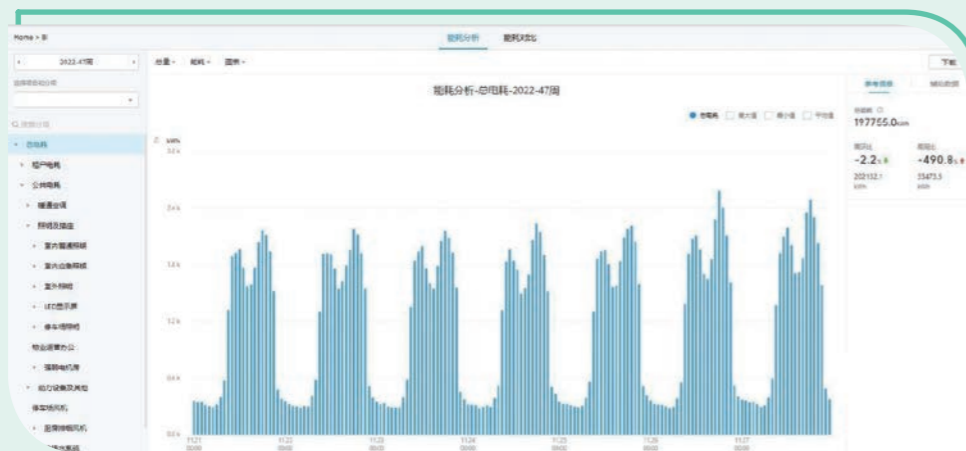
Home > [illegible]

能耗分析 能耗对比

2022-47周

总量 能耗 图表

下载

能耗分析-总电耗-2022-47周

总电耗 最大值 最小值 平均值

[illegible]

总电耗
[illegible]
租户电耗
公共电耗
暖通空调
照明及插座
室内普通照明
室内应急照明
室外照明
LED显示屏
停车场照明
物业管理办公
消防电机房
动力设备及其他
停车场风机
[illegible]

kWh
3.2 k
2.4 k
1.6 k
1.2 k
0.8 k
0.0 k

11.21 00:00
11.22 00:00
11.23 00:00
11.24 00:00
11.25 00:00
11.26 00:00
11.27 00:00

参考指标 辅助数据

总能耗
197755.0kWh

环比
-2.2%
202152.1 kWh

同比
-490.8%
33473.3 kWh